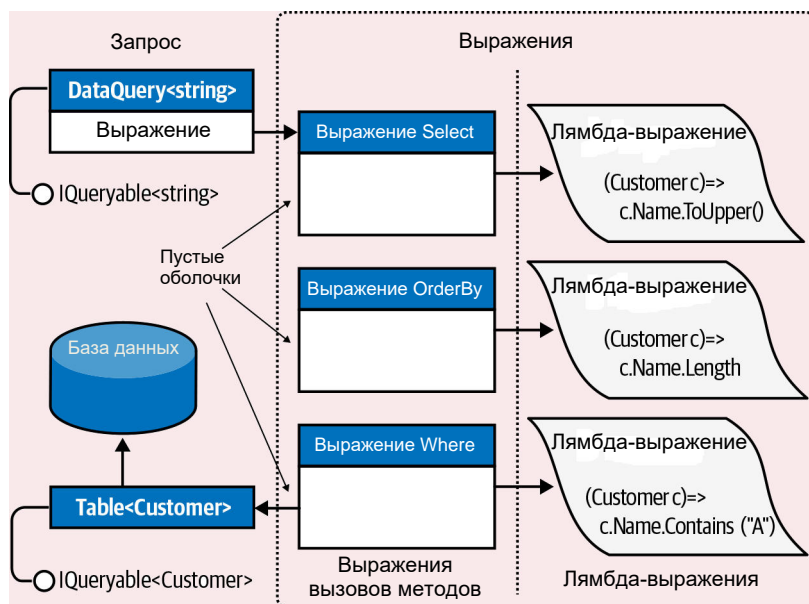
Запрос

Выражения

DataQuery<string>

Выражение

IQueryable<string>

Выражение Select

Лямбда-выражение

(Customer c)=>
c.Name.ToUpper()

Пустые оболочки

Выражение OrderBy

Лямбда-выражение

(Customer c)=>
c.Name.Length

База данных

Выражение Where

Лямбда-выражение

(Customer c)=>
c.Name.Contains ("A")

Table<Customer>

IQueryable<Customer>

Выражения вызовов методов

Лямбда-выражения